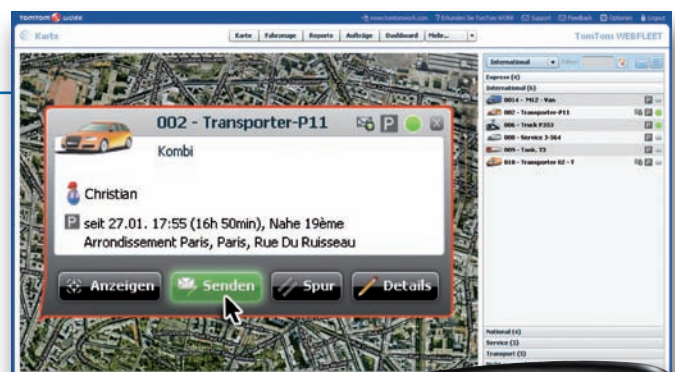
TOMTOM WORK

www.tomtomwork.com ? Erkunden Sie TomTom WORK Support Feedback Optionen Logout

Karte

Karte | Fahrzeuge | Reports | Aufträge | Dashboard | Mehr...

TomTom WEBFLEET

International

Express (4)

International (6)

0014 - M12 - Van

002 - Transporter-P11

006 - Truck P353

008 - Service 3-364

009 - Tank. T3

010 - Transporter 62 - T

002 - Transporter-P11

Kombi

Christian

seit 27.01. 17:55 (16h 50min), Nahe 19ème Arrondissement Paris, Paris, Rue Du Ruisseau

Anzeigen

Senden

Spur

Details

National (4)

Service (3)

Transport (5)